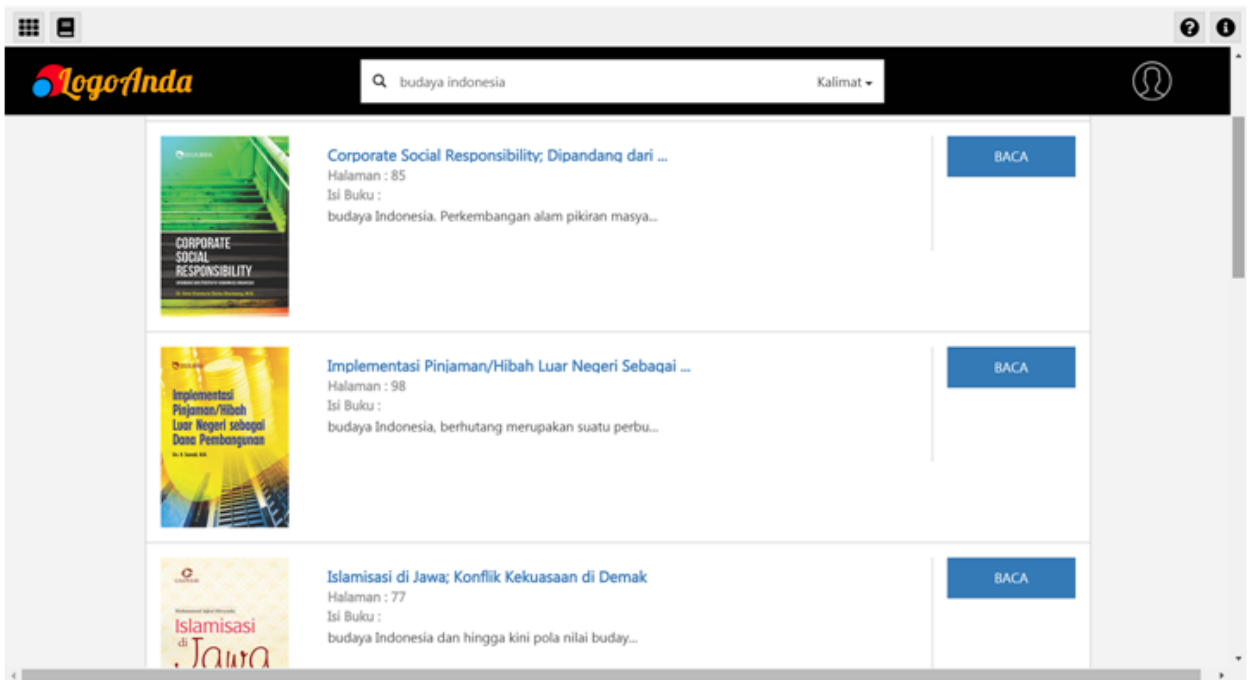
LogoAnda

budaya indonesia

Kalimat

CORPORATE SOCIAL RESPONSIBILITY

Corporate Social Responsibility; Dipandang dari ...
Halaman : 85
Isi Buku :
budaya Indonesia. Perkembangan alam pikiran masya...

BACA

Implementasi Pinjaman/Hibah Luar Negeri sebagai Dana Pembangunan

Implementasi Pinjaman/Hibah Luar Negeri Sebagai ...
Halaman : 98
Isi Buku :
budaya Indonesia, berhutang merupakan suatu perbu...

BACA

Islamisasi di Jawa

Islamisasi di Jawa; Konflik Kekuasaan di Demak
Halaman : 77
Isi Buku :
budaya Indonesia dan hingga kini pola nilai buday...

BACA